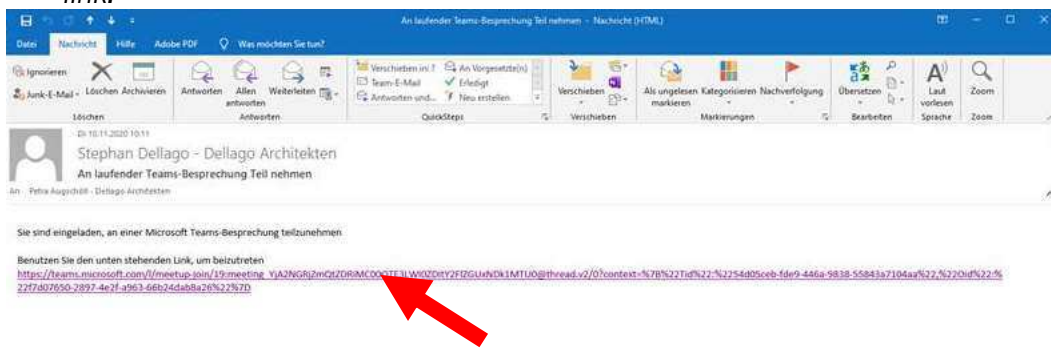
An laufender Teams-Besprechung Teil nehmen - Nachricht (HTML)

Datei Nachricht Hilfe Adobe PDF Was möchten Sie tun?

Ignorieren Junk-E-Mail Löschen Archivieren Löschen
Antworten Allen antworten Weiterleiten Antworten
Verschieben in: ? Team-E-Mail Antworten und... An Vorgesetzte(n) Erledigt Neu erstellen QuickSteps
Verschieben Verschieben
Als ungelesen markieren Kategorisieren Nachverfolgung Markierungen
Übersetzen Bearbeiten
Laut vorlesen Sprache
Zoom Zoom

Di 10.11.2020 10:11
Stephan Dellago - Dellago Architekten
An laufender Teams-Besprechung Teil nehmen
An Petra Augschöll - Dellago Architekten

Sie sind eingeladen, an einer Microsoft Teams-Besprechung teilzunehmen

Benutzen Sie den unten stehenden Link, um beizutreten
https://teams.microsoft.com/l/meetup-join/19:meeting_YjA2NGRjZmQtZDRiMC00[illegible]LWI0ZDItY2FlZGUxNDk1MTU0@thread.v2/0?context=%7B%22Tid%22:%2254d05ceb-fde9-446a-9838-55843a7104aa%22,%22Oid%22:%22f7d07650-2897-4e2f-a963-66b24dab8a26%22%7D